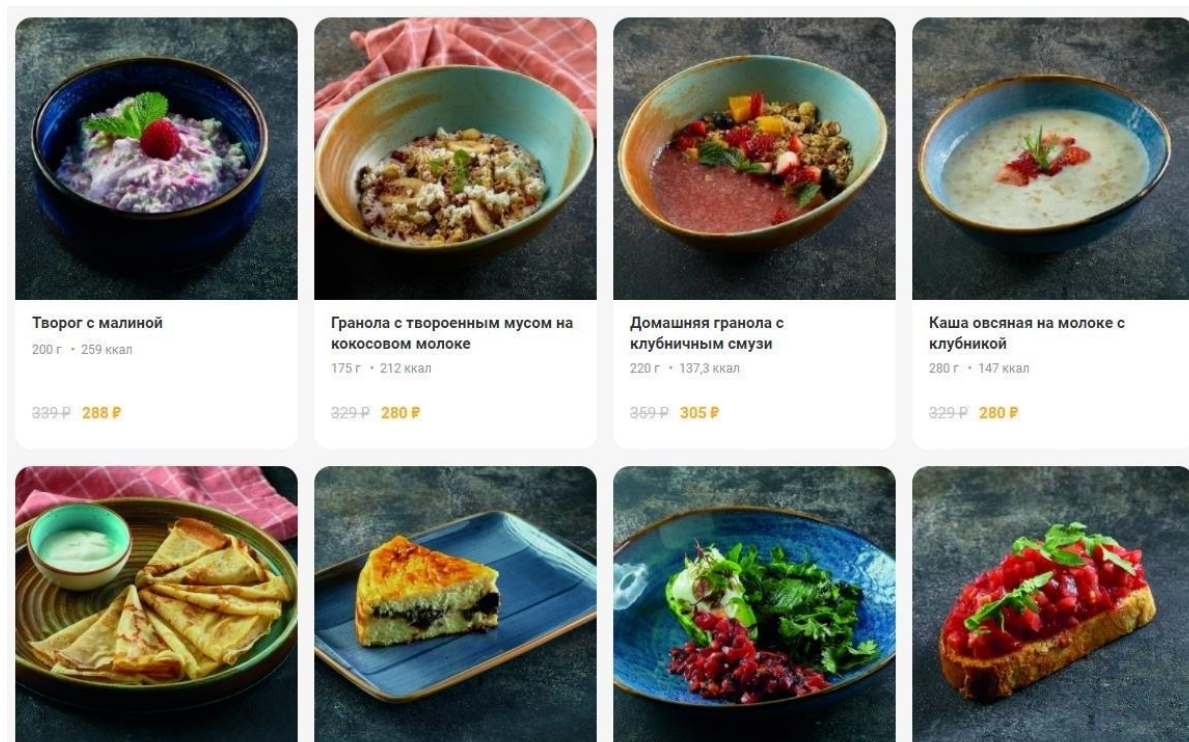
Творог с малиной
200 г • 259 ккал
339 ₽ 288 ₽

Гранола с твороенным мусом на кокосовом молоке
175 г • 212 ккал
329 ₽ 280 ₽

Домашняя гранола с клубничным смузи
220 г • 137,3 ккал
359 ₽ 305 ₽

Каша овсяная на молоке с клубникой
280 г • 147 ккал
329 ₽ 280 ₽